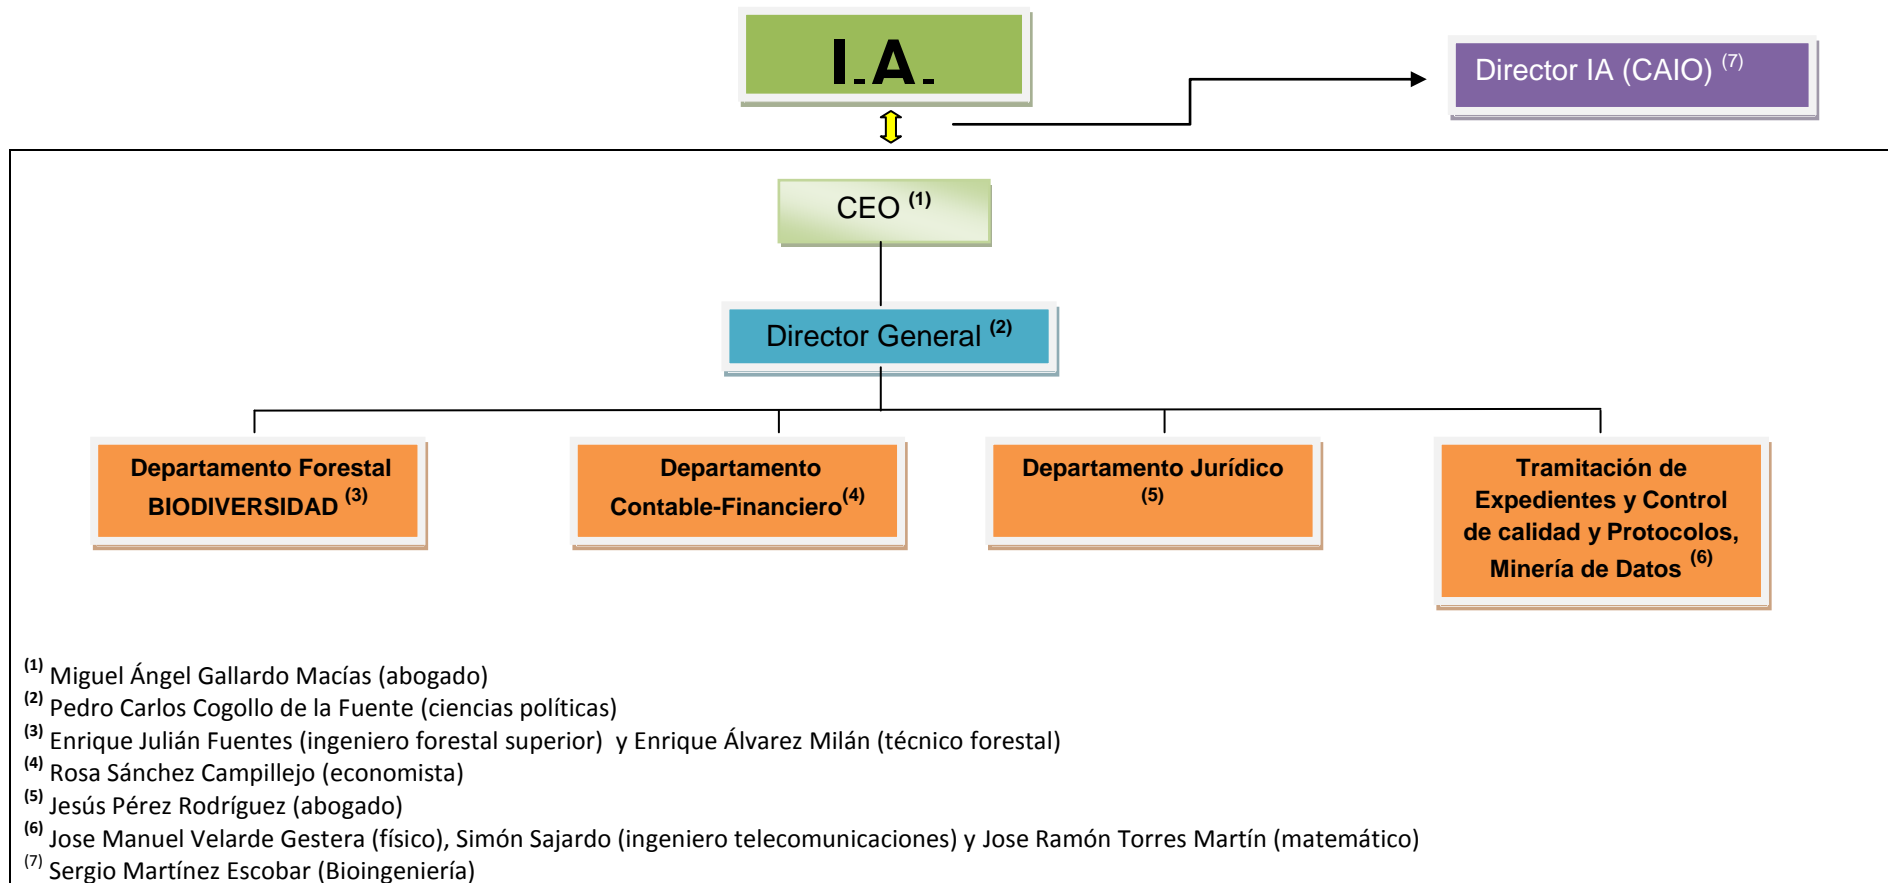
I.A.

Director IA (CAIO) $^{(7)}$

CEO $^{(1)}$

Director General $^{(2)}$

Departamento Forestal BIODIVERSIDAD $^{(3)}$

Departamento Contable-Financiero$^{(4)}$

Departamento Jurídico $^{(5)}$

Tramitación de Expedientes y Control de calidad y Protocolos, Minería de Datos $^{(6)}$

$^{(1)}$ Miguel Ángel Gallardo Macías (abogado)
$^{(2)}$ Pedro Carlos Cogollo de la Fuente (ciencias políticas)
$^{(3)}$ Enrique Julián Fuentes (ingeniero forestal superior) y Enrique Álvarez Milán (técnico forestal)
$^{(4)}$ Rosa Sánchez Campillejo (economista)
$^{(5)}$ Jesús Pérez Rodríguez (abogado)
$^{(6)}$ Jose Manuel Velarde Gestera (físico), Simón Sajardo (ingeniero telecomunicaciones) y Jose Ramón Torres Martín (matemático)
$^{(7)}$ Sergio Martínez Escobar (Bioingeniería)